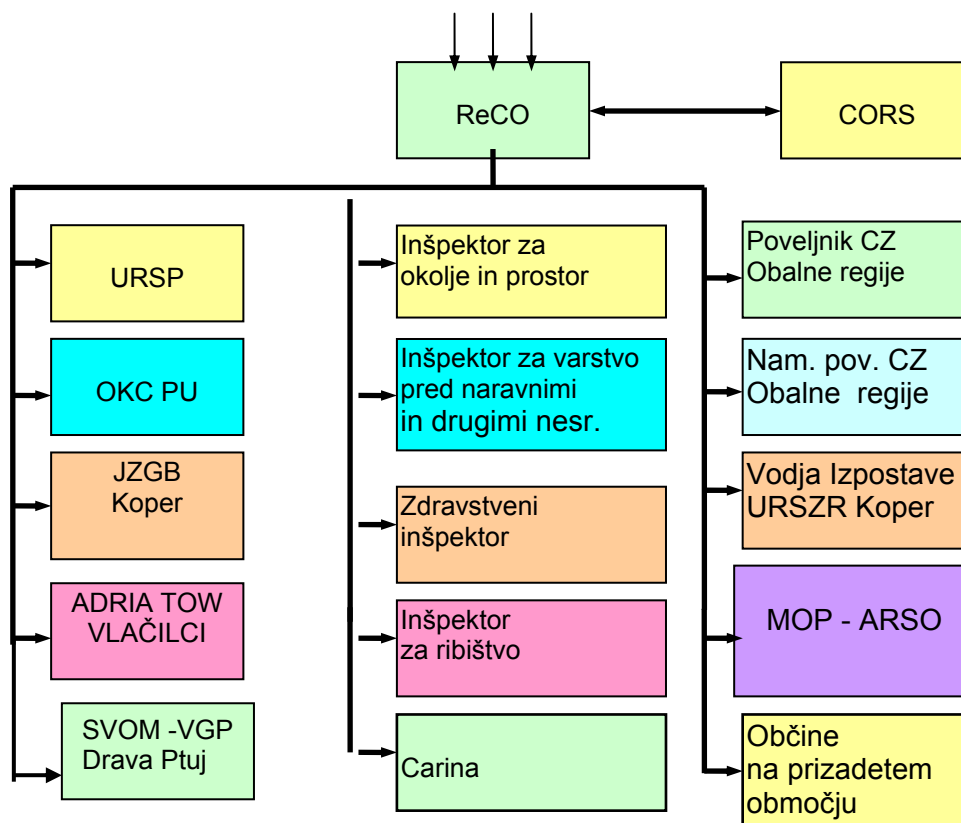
ReCO

CORS

URSP

OKC PU

JZGB
Koper

ADRIA TOW
VLAČILCI

SVOM -VGP
Drava Ptuj

Inšpektor za
okolje in prostor

Inšpektor za varstvo
pred naravnimi
in drugimi nesr.

Zdravstveni
inšpektor

Inšpektor
za ribištvo

Carina

Poveljnik CZ
Obalne regije

Nam. pov. CZ
Obalne regije

Vodja Izpostave
URSZR Koper

MOP - ARSO

Občine
na prizadetem
območju